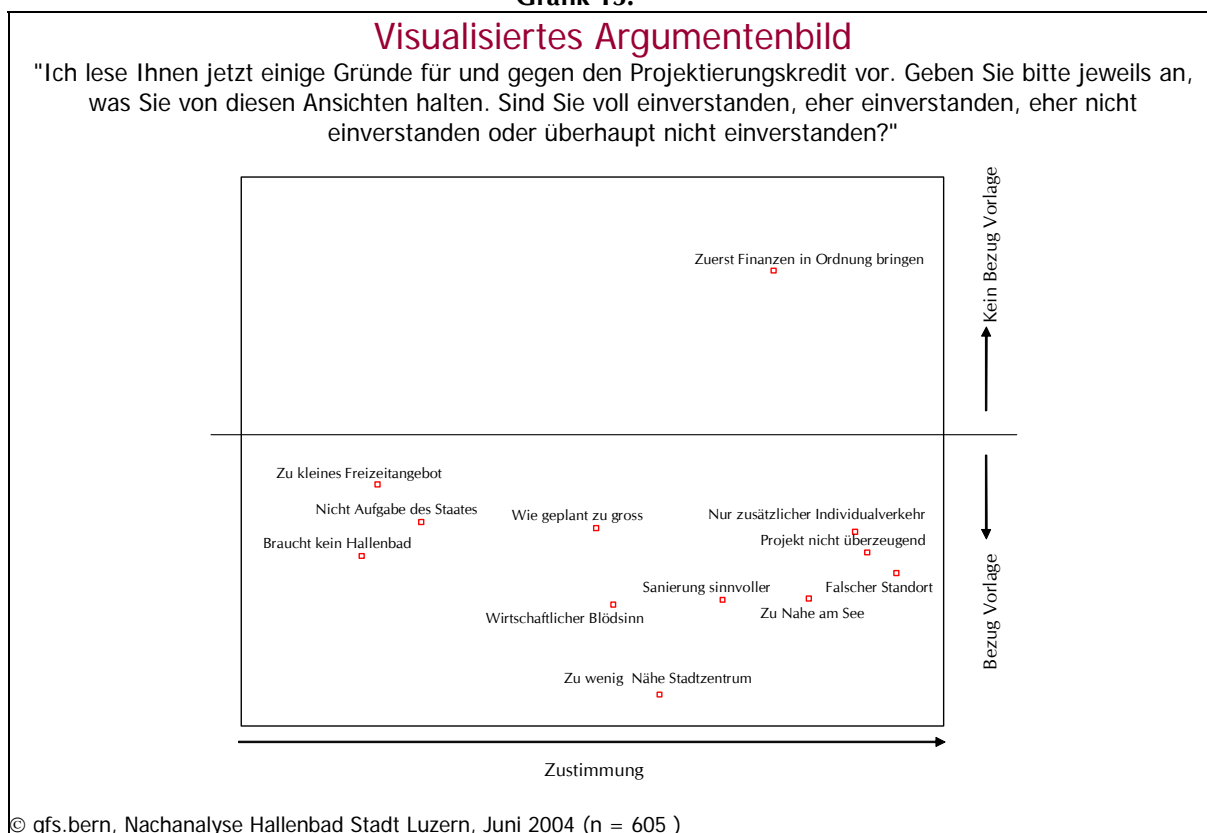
Grafik 15:

Visualisiertes Argumentenbild

"Ich lese Ihnen jetzt einige Gründe für und gegen den Projektierungskredit vor. Geben Sie bitte jeweils an, was Sie von diesen Ansichten halten. Sind Sie voll einverstanden, eher einverstanden, eher nicht einverstanden oder überhaupt nicht einverstanden?"

Zuerst Finanzen in Ordnung bringen

Kein Bezug Vorlage

Zu kleines Freizeitangebot

Nicht Aufgabe des Staates

Wie geplant zu gross

Nur zusätzlicher Individualverkehr

Braucht kein Hallenbad

Projekt nicht überzeugend

Sanierung sinnvoller

Falscher Standort

Zu Nahe am See

Wirtschaftlicher Blödsinn

Bezug Vorlage

Zu wenig Nähe Stadtzentrum

Zustimmung

© gfs.bern, Nachanalyse Hallenbad Stadt Luzern, Juni 2004 (n = 605 )